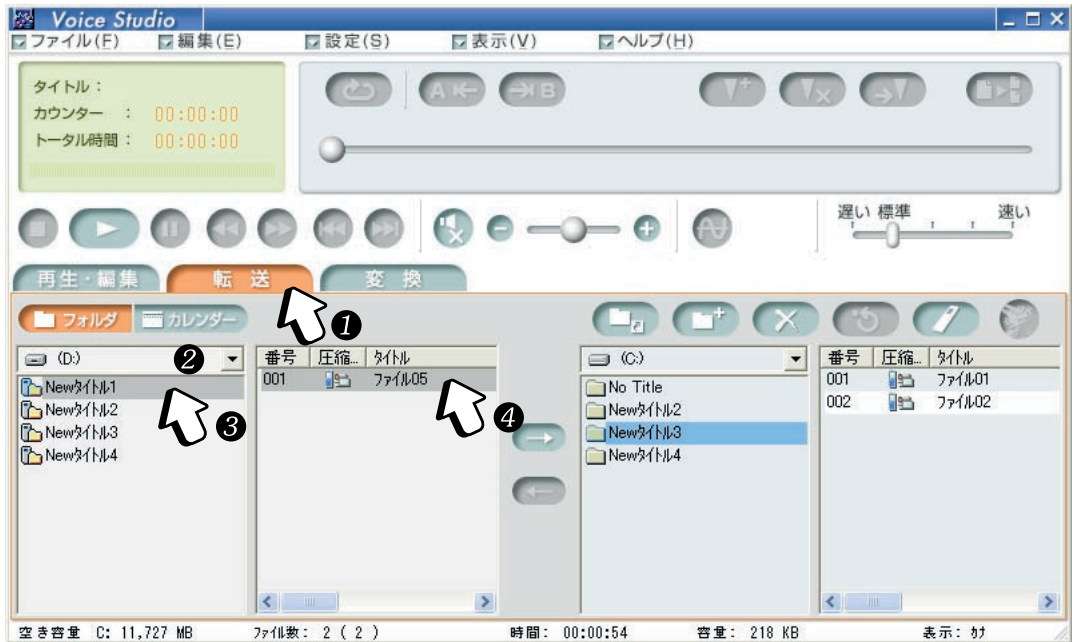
Voice Studio

ファイル(F) 編集(E) 設定(S) 表示(V) ヘルプ(H)

タイトル：
カウンター ： 00:00:00
トータル時間 ： 00:00:00

遅い 標準 速い

再生・編集 転 送 変 換

フォルダ カレンダー

❶

(D:) ❷

Newタイトル1
Newタイトル2
Newタイトル3
Newタイトル4

❸

| 番号 | 圧縮... | タイトル |
|---|---|---|
| 001 | | ファイル05 |

❹

(C:)

No Title
Newタイトル2
Newタイトル3
Newタイトル4

| 番号 | 圧縮... | タイトル |
|---|---|---|
| 001 | | ファイル01 |
| 002 | | ファイル02 |

空き容量 C: 11,727 MB ファイル数: 2 ( 2 ) 時間: 00:00:54 容量: 218 KB 表示: カナ